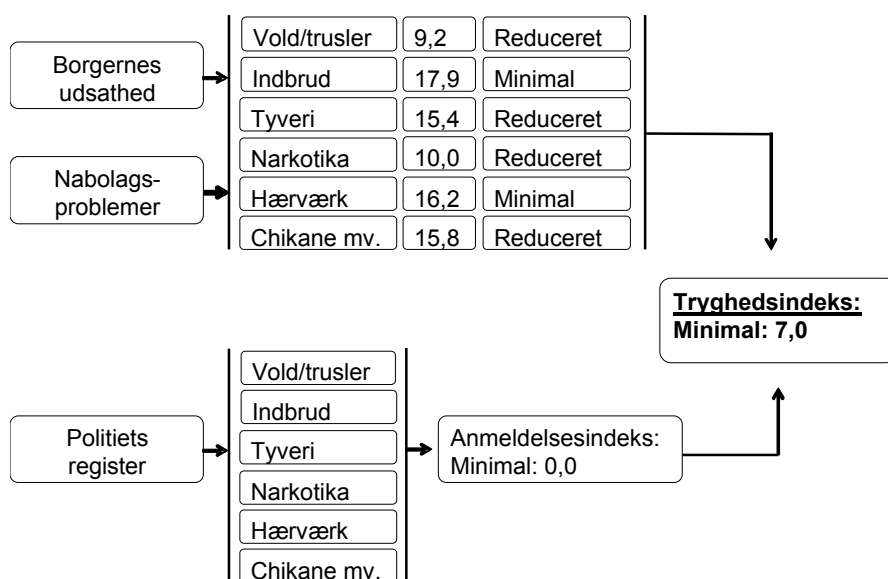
Borgernes udsathed

Nabolags-problemer

| Vold/trusler | 9,2 | Reduceret |
|---|---|---|
| Indbrud | 17,9 | Minimal |
| Tyveri | 15,4 | Reduceret |
| Narkotika | 10,0 | Reduceret |
| Hærværk | 16,2 | Minimal |
| Chikane mv. | 15,8 | Reduceret |

**Tryghedsindeks:**
**Minimal: 7,0**

Politiets register

Vold/trusler
Indbrud
Tyveri
Narkotika
Hærværk
Chikane mv.

Anmeldelsesindeks:
Minimal: 0,0